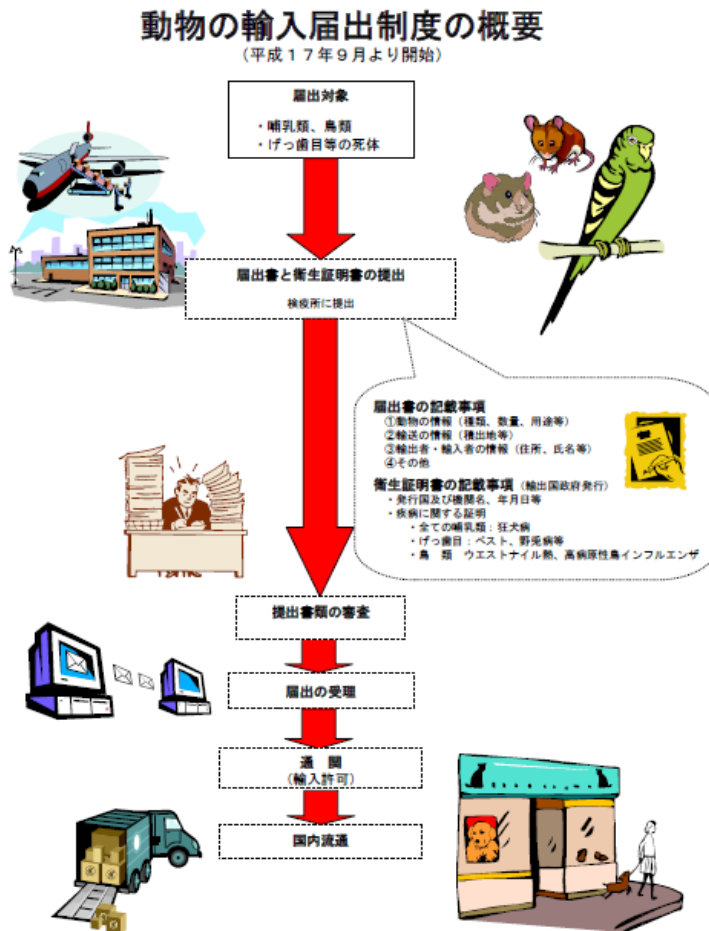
動物の輸入届出制度の概要
（平成１７年９月より開始）

届出対象

・哺乳類、鳥類
・げっ歯目等の死体

届出書と衛生証明書の提出

検疫所に提出

届出書の記載事項
①動物の情報（種類、数量、用途等）
②輸送の情報（積出地等）
③輸出者・輸入者の情報（住所、氏名等）
④その他

衛生証明書の記載事項（輸出国政府発行）
・発行国及び機関名、年月日等
・疾病に関する証明
・全ての哺乳類：狂犬病
・げっ歯目：ペスト、野兎病等
・鳥　類　ウエストナイル熱、高病原性鳥インフルエンザ

提出書類の審査

届出の受理

通　関
（輸入許可）

国内流通